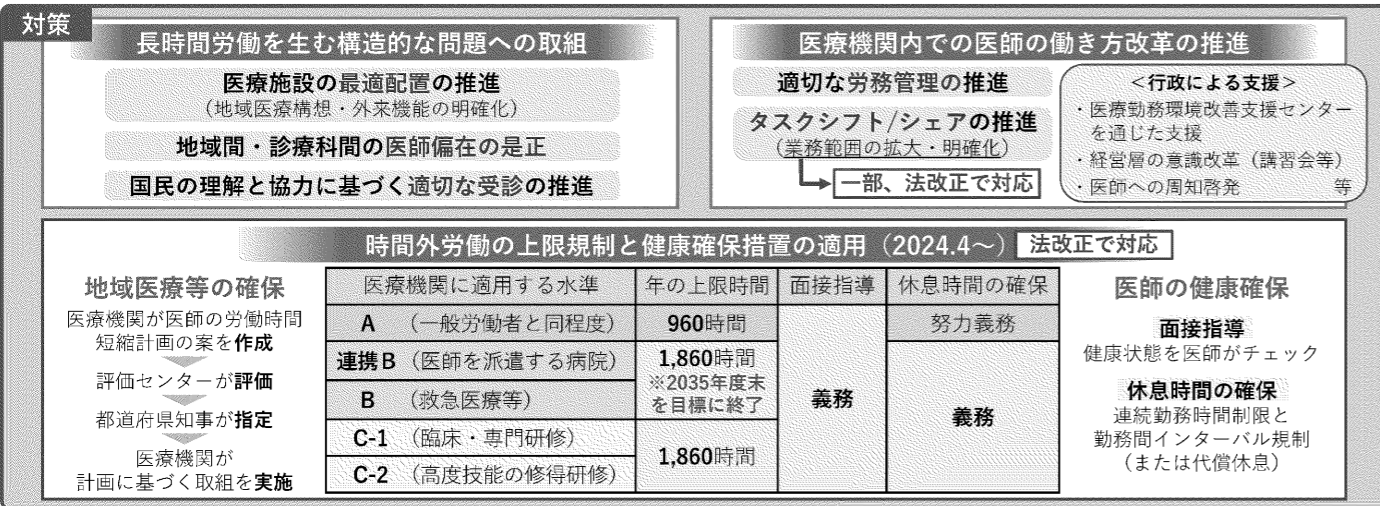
対策

長時間労働を生む構造的な問題への取組

医療施設の最適配置の推進
（地域医療構想・外来機能の明確化）

地域間・診療科間の医師偏在の是正

国民の理解と協力に基づく適切な受診の推進

医療機関内での医師の働き方改革の推進

適切な労務管理の推進

タスクシフト/シェアの推進
（業務範囲の拡大・明確化）

一部、法改正で対応

＜行政による支援＞
・医療勤務環境改善支援センターを通じた支援
・経営層の意識改革（講習会等）
・医師への周知啓発　等

時間外労働の上限規制と健康確保措置の適用（2024.4～） 法改正で対応

地域医療等の確保
医療機関が医師の労働時間短縮計画の案を作成
評価センターが評価
都道府県知事が指定
医療機関が計画に基づく取組を実施

| 医療機関に適用する水準 | 年の上限時間 | 面接指導 | 休息時間の確保 |
|---|---|---|---|
| A （一般労働者と同程度） | 960時間 | 義務 | 努力義務 |
| 連携B（医師を派遣する病院） | 1,860時間 ※2035年度末を目標に終了 | | 義務 |
| B （救急医療等） | | | |
| C-1 （臨床・専門研修） | 1,860時間 | | |
| C-2 （高度技能の修得研修） | | | |

医師の健康確保
面接指導
健康状態を医師がチェック
休息時間の確保
連続勤務時間制限と勤務間インターバル規制（または代償休息）